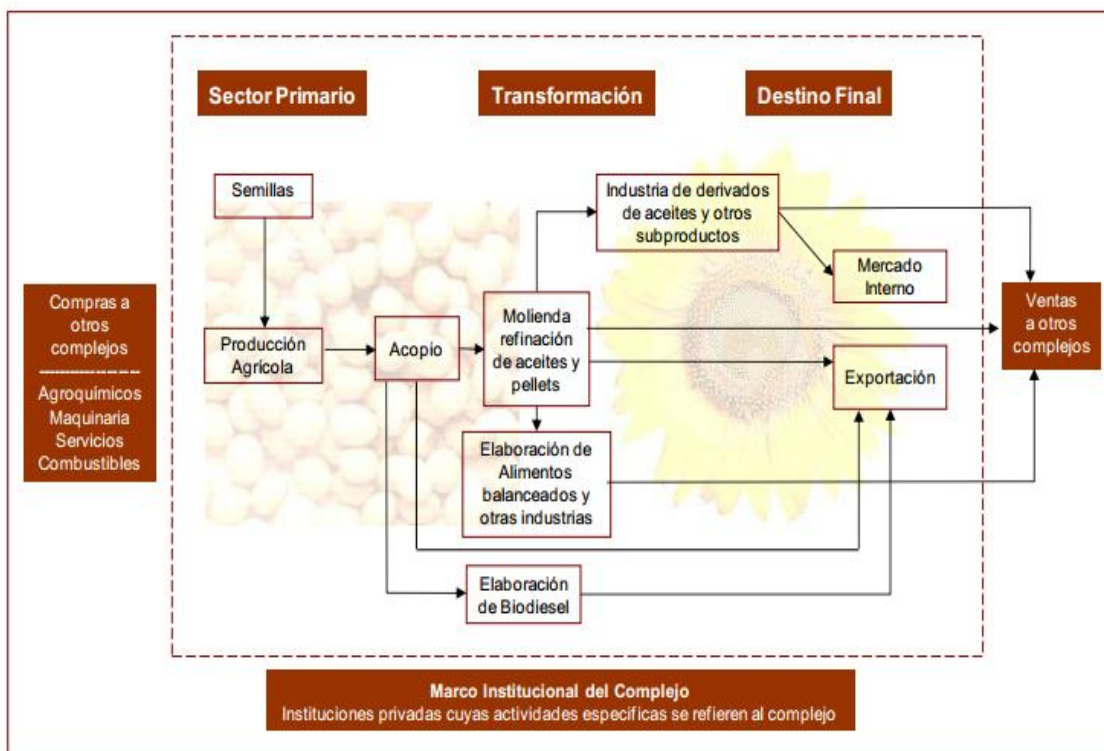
Sector Primario

Transformación

Destino Final

Compras a otros complejos
-----------------
Agroquímicos
Maquinaria
Servicios
Combustibles

Semillas

Producción Agrícola

Acopio

Molienda refinación de aceites y pellets

Industria de derivados de aceites y otros subproductos

Mercado Interno

Exportación

Ventas a otros complejos

Elaboración de Alimentos balanceados y otras industrias

Elaboración de Biodiesel

Marco Institucional del Complejo
Instituciones privadas cuyas actividades específicas se refieren al complejo